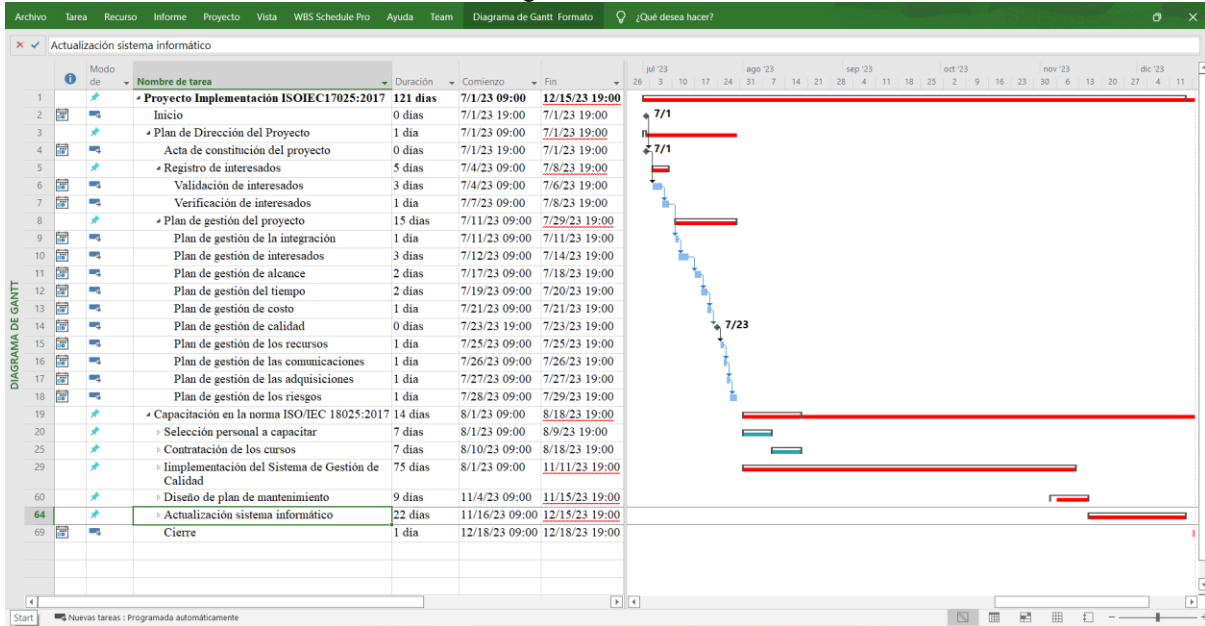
Archivo Tarea Recurso Informe Proyecto Vista WBS Schedule Pro Ayuda Team Diagrama de Gantt Formato ¿Qué desea hacer?

Actualización sistema informático

DIAGRAMA DE GANTT

| | Modo de | Nombre de tarea | Duración | Comienzo | Fin |
|---|---|---|---|---|---|
| 1 | | Proyecto Implementación ISOIEC17025:2017 | 121 días | 7/1/23 09:00 | 12/15/23 19:00 |
| 2 | | Inicio | 0 días | 7/1/23 19:00 | 7/1/23 19:00 |
| 3 | | Plan de Dirección del Proyecto | 1 día | 7/1/23 09:00 | 7/1/23 19:00 |
| 4 | | Acta de constitución del proyecto | 0 días | 7/1/23 19:00 | 7/1/23 19:00 |
| 5 | | Registro de interesados | 5 días | 7/4/23 09:00 | 7/8/23 19:00 |
| 6 | | Validación de interesados | 3 días | 7/4/23 09:00 | 7/6/23 19:00 |
| 7 | | Verificación de interesados | 1 día | 7/7/23 09:00 | 7/8/23 19:00 |
| 8 | | Plan de gestión del proyecto | 15 días | 7/11/23 09:00 | 7/29/23 19:00 |
| 9 | | Plan de gestión de la integración | 1 día | 7/11/23 09:00 | 7/11/23 19:00 |
| 10 | | Plan de gestión de interesados | 3 días | 7/12/23 09:00 | 7/14/23 19:00 |
| 11 | | Plan de gestión de alcance | 2 días | 7/17/23 09:00 | 7/18/23 19:00 |
| 12 | | Plan de gestión del tiempo | 2 días | 7/19/23 09:00 | 7/20/23 19:00 |
| 13 | | Plan de gestión de costo | 1 día | 7/21/23 09:00 | 7/21/23 19:00 |
| 14 | | Plan de gestión de calidad | 0 días | 7/23/23 19:00 | 7/23/23 19:00 |
| 15 | | Plan de gestión de los recursos | 1 día | 7/25/23 09:00 | 7/25/23 19:00 |
| 16 | | Plan de gestión de las comunicaciones | 1 día | 7/26/23 09:00 | 7/26/23 19:00 |
| 17 | | Plan de gestión de las adquisiciones | 1 día | 7/27/23 09:00 | 7/27/23 19:00 |
| 18 | | Plan de gestión de los riesgos | 1 día | 7/28/23 09:00 | 7/29/23 19:00 |
| 19 | | Capacitación en la norma ISO/IEC 18025:2017 | 14 días | 8/1/23 09:00 | 8/18/23 19:00 |
| 20 | | Selección personal a capacitar | 7 días | 8/1/23 09:00 | 8/9/23 19:00 |
| 25 | | Contratación de los cursos | 7 días | 8/10/23 09:00 | 8/18/23 19:00 |
| 29 | | Iimplementación del Sistema de Gestión de Calidad | 75 días | 8/1/23 09:00 | 11/11/23 19:00 |
| 60 | | Diseño de plan de mantenimiento | 9 días | 11/4/23 09:00 | 11/15/23 19:00 |
| 64 | | Actualización sistema informático | 22 días | 11/16/23 09:00 | 12/15/23 19:00 |
| 69 | | Cierre | 1 día | 12/18/23 09:00 | 12/18/23 19:00 |

jul '23 ago '23 sep '23 oct '23 nov '23 dic '23
26 3 10 17 24 31 7 14 21 28 4 11 18 25 2 9 16 23 30 6 13 20 27 4 11

7/1
7/1
7/23

Start Nuevas tareas : Programada automáticamente